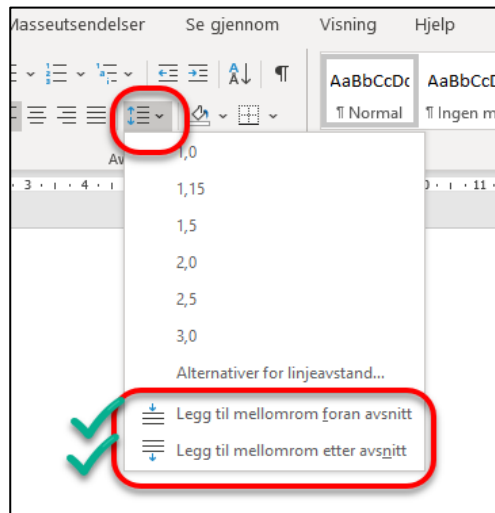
Masseutsendelser Se gjennom Visning Hjelp

AaBbCcDc AaBbCcD
¶ Normal ¶ Ingen m

Av

3 · 4 · 11

1,0
1,15
1,5
2,0
2,5
3,0
Alternativer for linjeavstand...
Legg til mellomrom foran avsnitt
Legg til mellomrom etter avsnitt